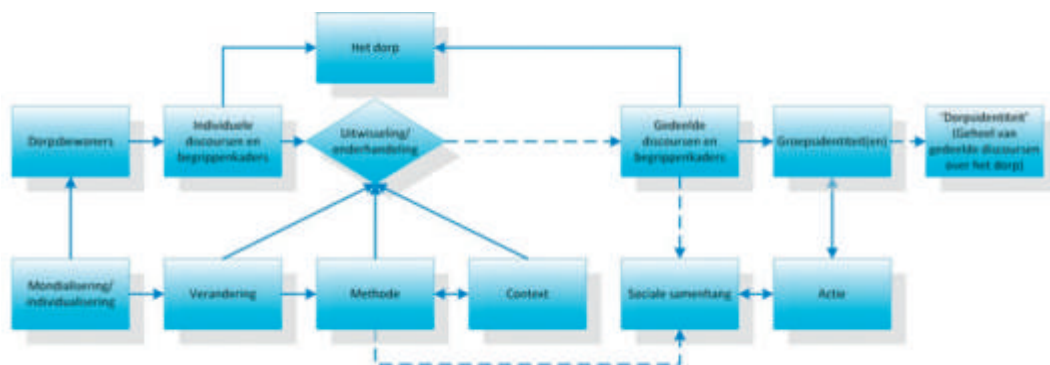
Het dorp

Dorpsbewoners

Individuele discoursen en begrippenkaders

Uitwisseling/ onderhandeling

Gedeelde discoursen en begrippenkaders

Groepsidentiteit(en)

'Dorpsidentiteit' (Geheel van gedeelde discoursen over het dorp)

Mondialisering/ individualisering

Verandering

Methode

Context

Sociale samenhang

Actie